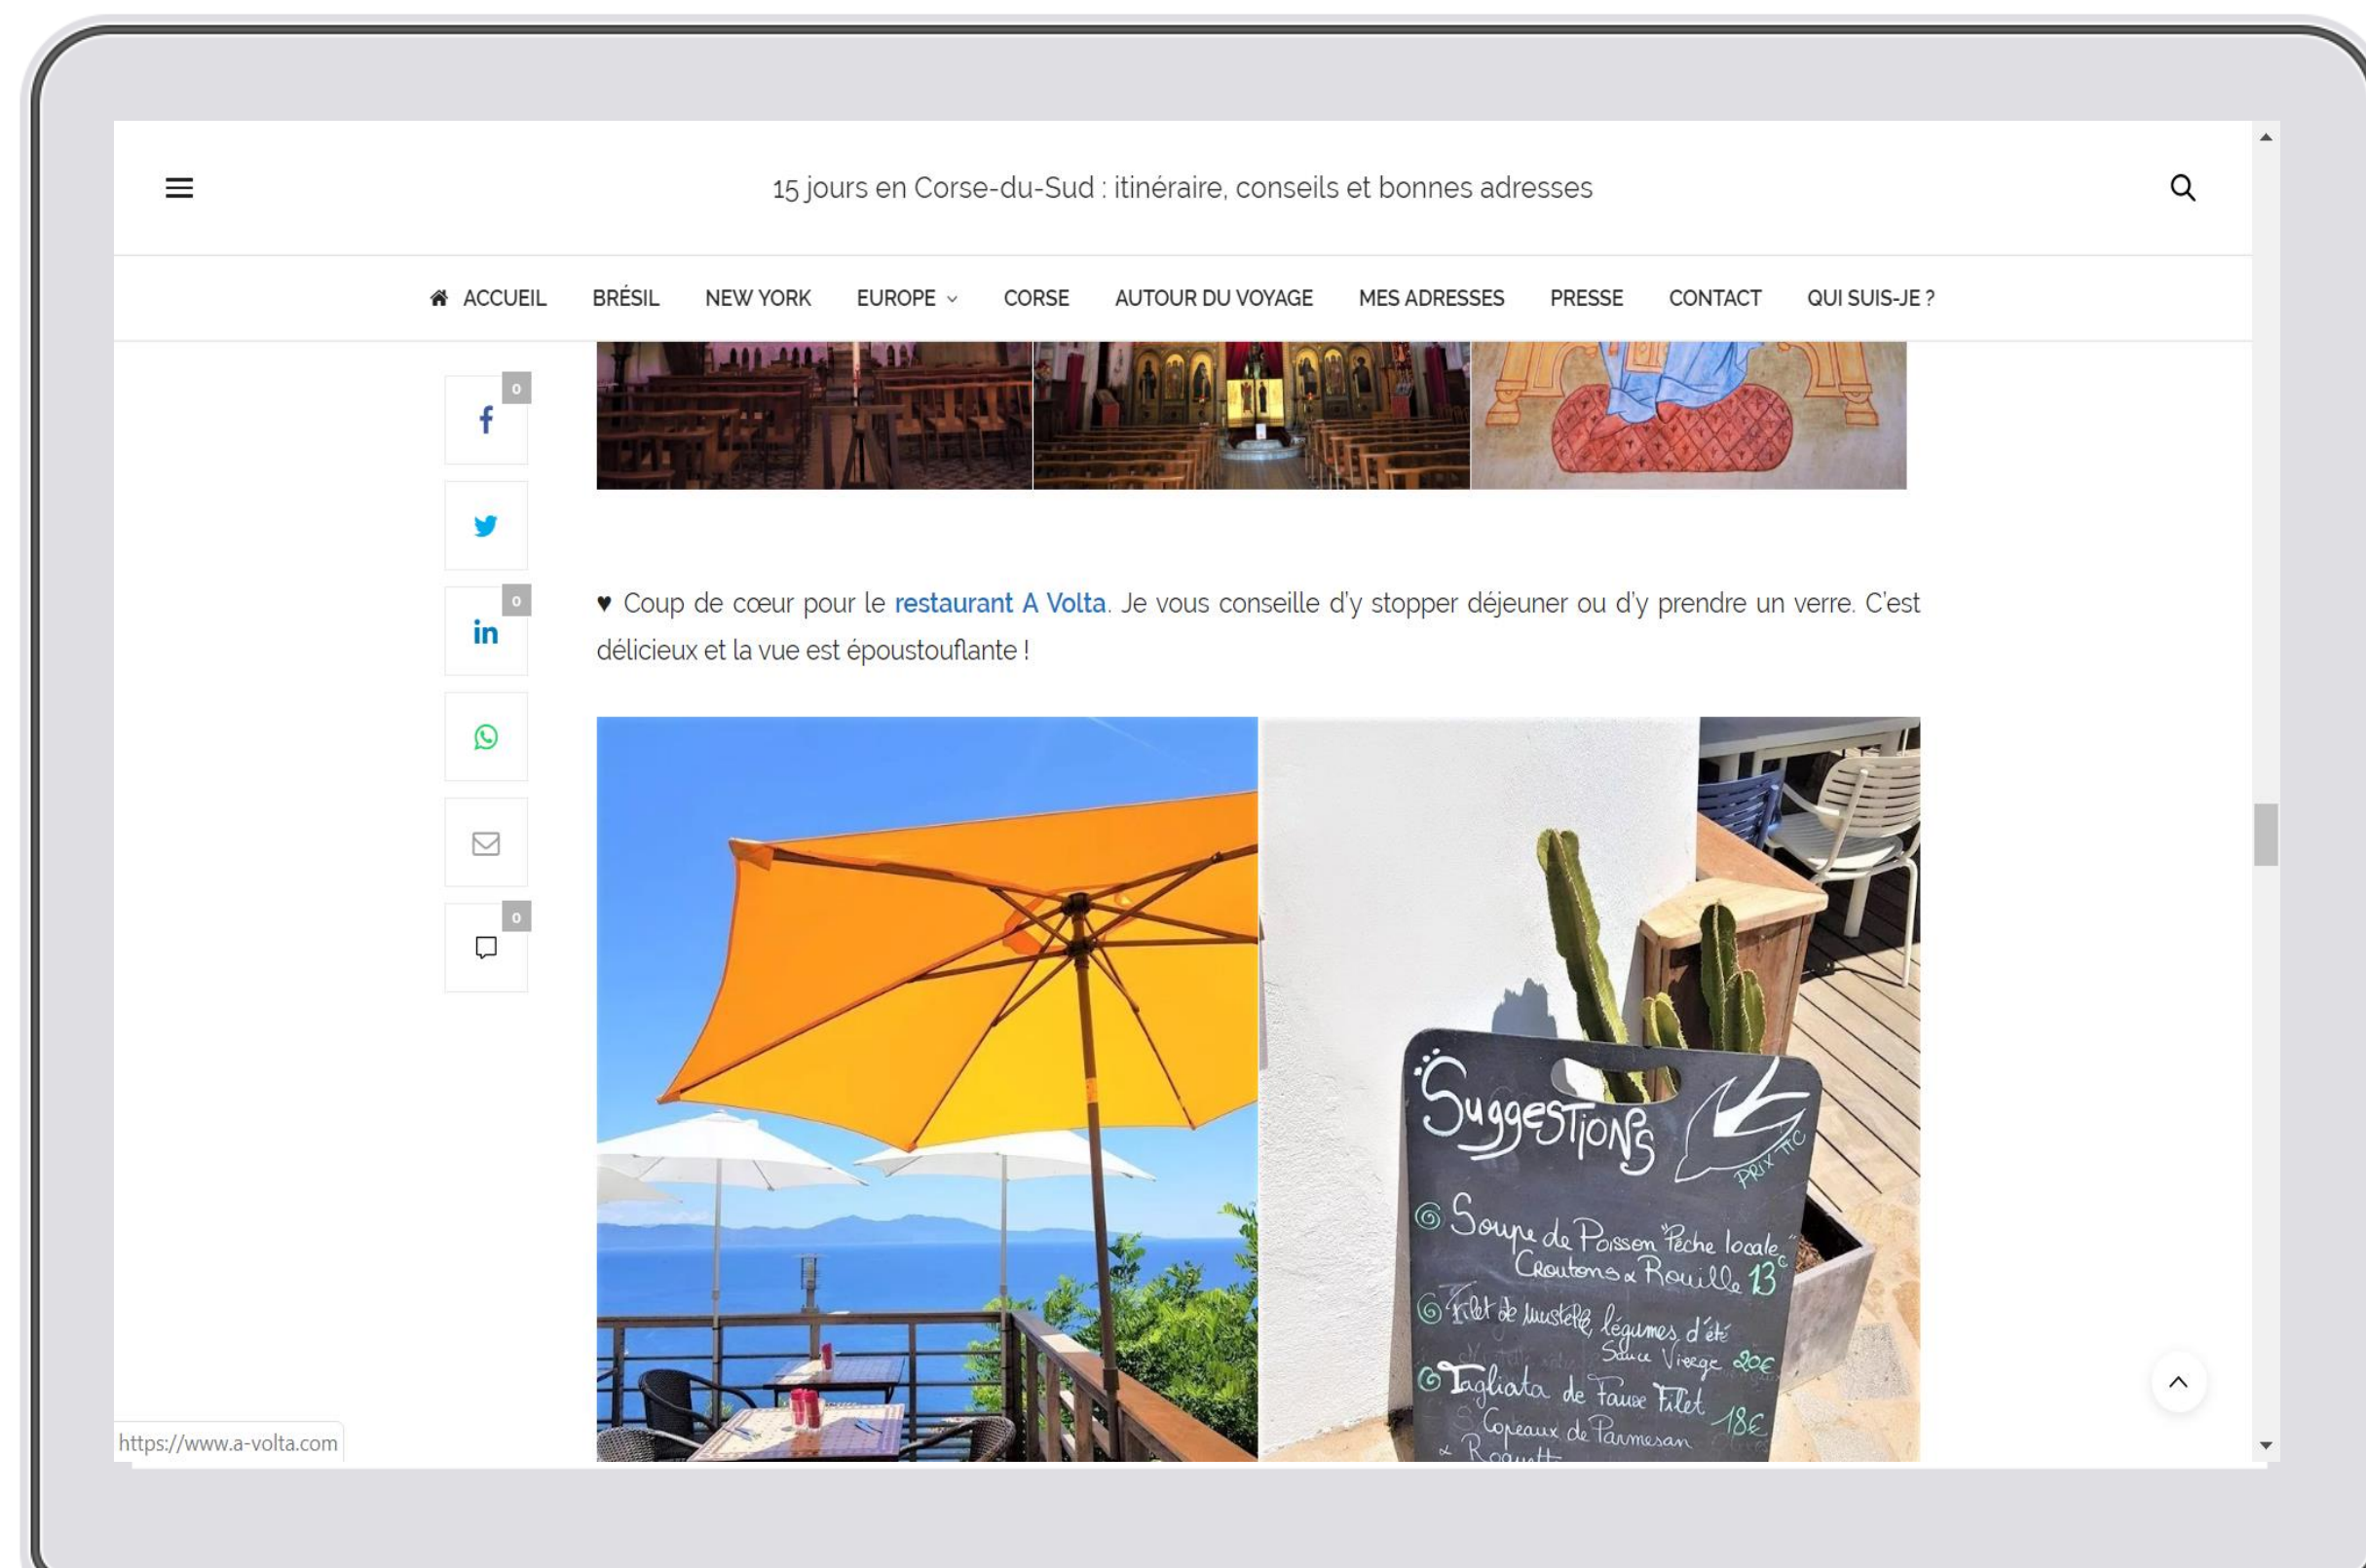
15 jours en Corse-du-Sud : itinéraire, conseils et bonnes adresses

ACCUEIL BRÉSIL NEW YORK EUROPE CORSE AUTOUR DU VOYAGE MES ADRESSES PRESSE CONTACT QUI SUIS-JE ?

0
0
0

♥ Coup de cœur pour le restaurant A Volta. Je vous conseille d'y stopper déjeuner ou d'y prendre un verre. C'est délicieux et la vue est époustouflante !

Suggestions
PRIX TTC
Soupe de Poisson Pêche locale Croutons & Rouille 13€
Filet de mustelle légumes d'été Sauce Vierge 20€
Tagliata de Faux Filet Copeaux de Parmesan & Roquette 18€

https://www.a-volta.com